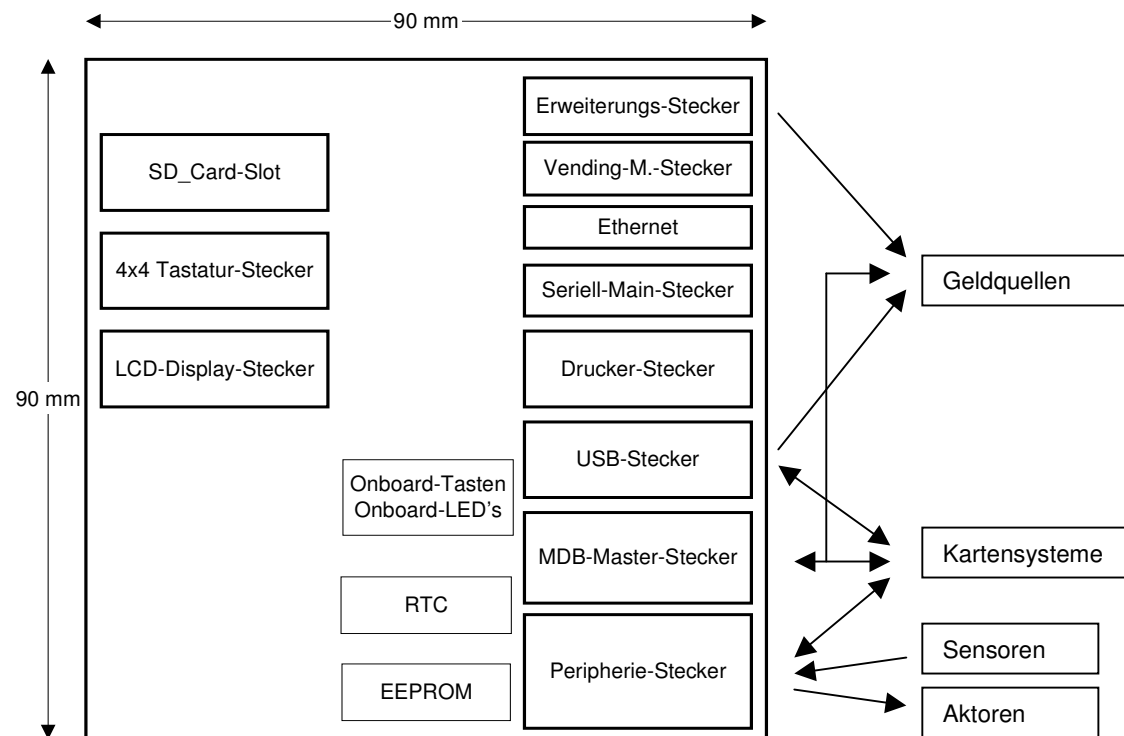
90 mm

90 mm

Erweiterungs-Stecker

SD_Card-Slot

Vending-M.-Stecker

Ethernet

4x4 Tastatur-Stecker

Seriell-Main-Stecker

Geldquellen

LCD-Display-Stecker

Drucker-Stecker

USB-Stecker

Onboard-Tasten
Onboard-LED's

MDB-Master-Stecker

Kartensysteme

RTC

Peripherie-Stecker

Sensoren

EEPROM

Aktoren